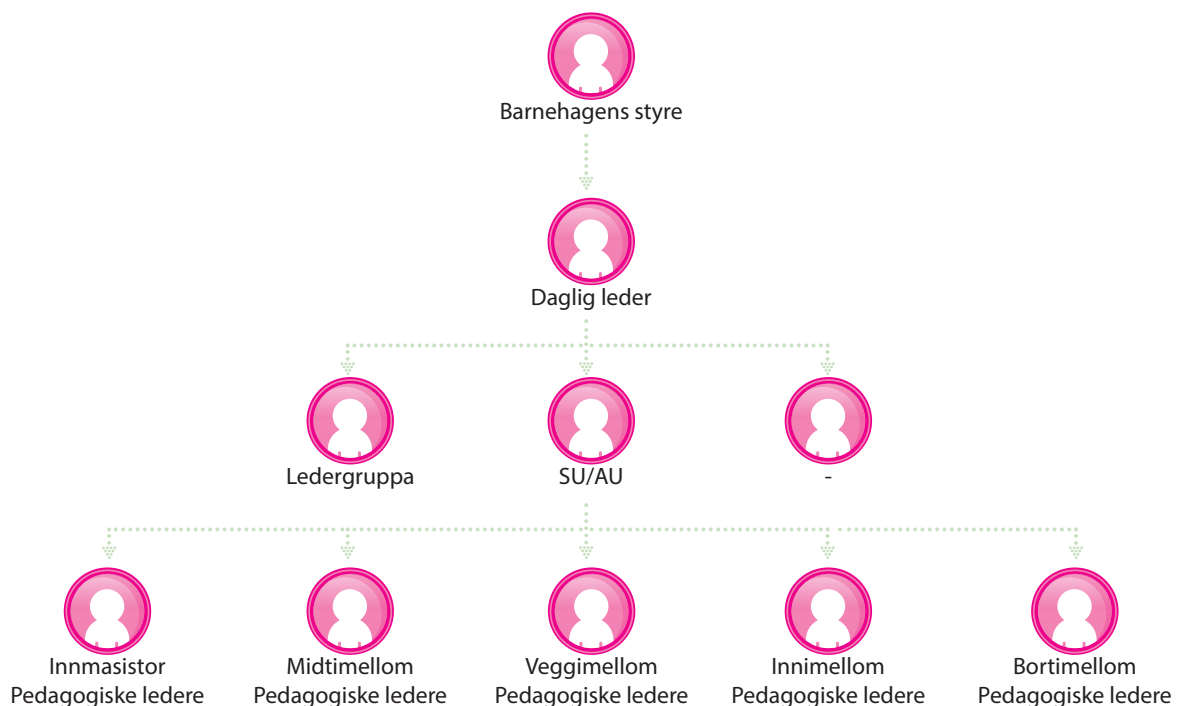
Barnehagens styre

Daglig leder

Ledergruppa

SU/AU

-

Innmasistor
Pedagogiske ledere

Midtimellom
Pedagogiske ledere

Veggimellom
Pedagogiske ledere

Innimellom
Pedagogiske ledere

Bortimellom
Pedagogiske ledere